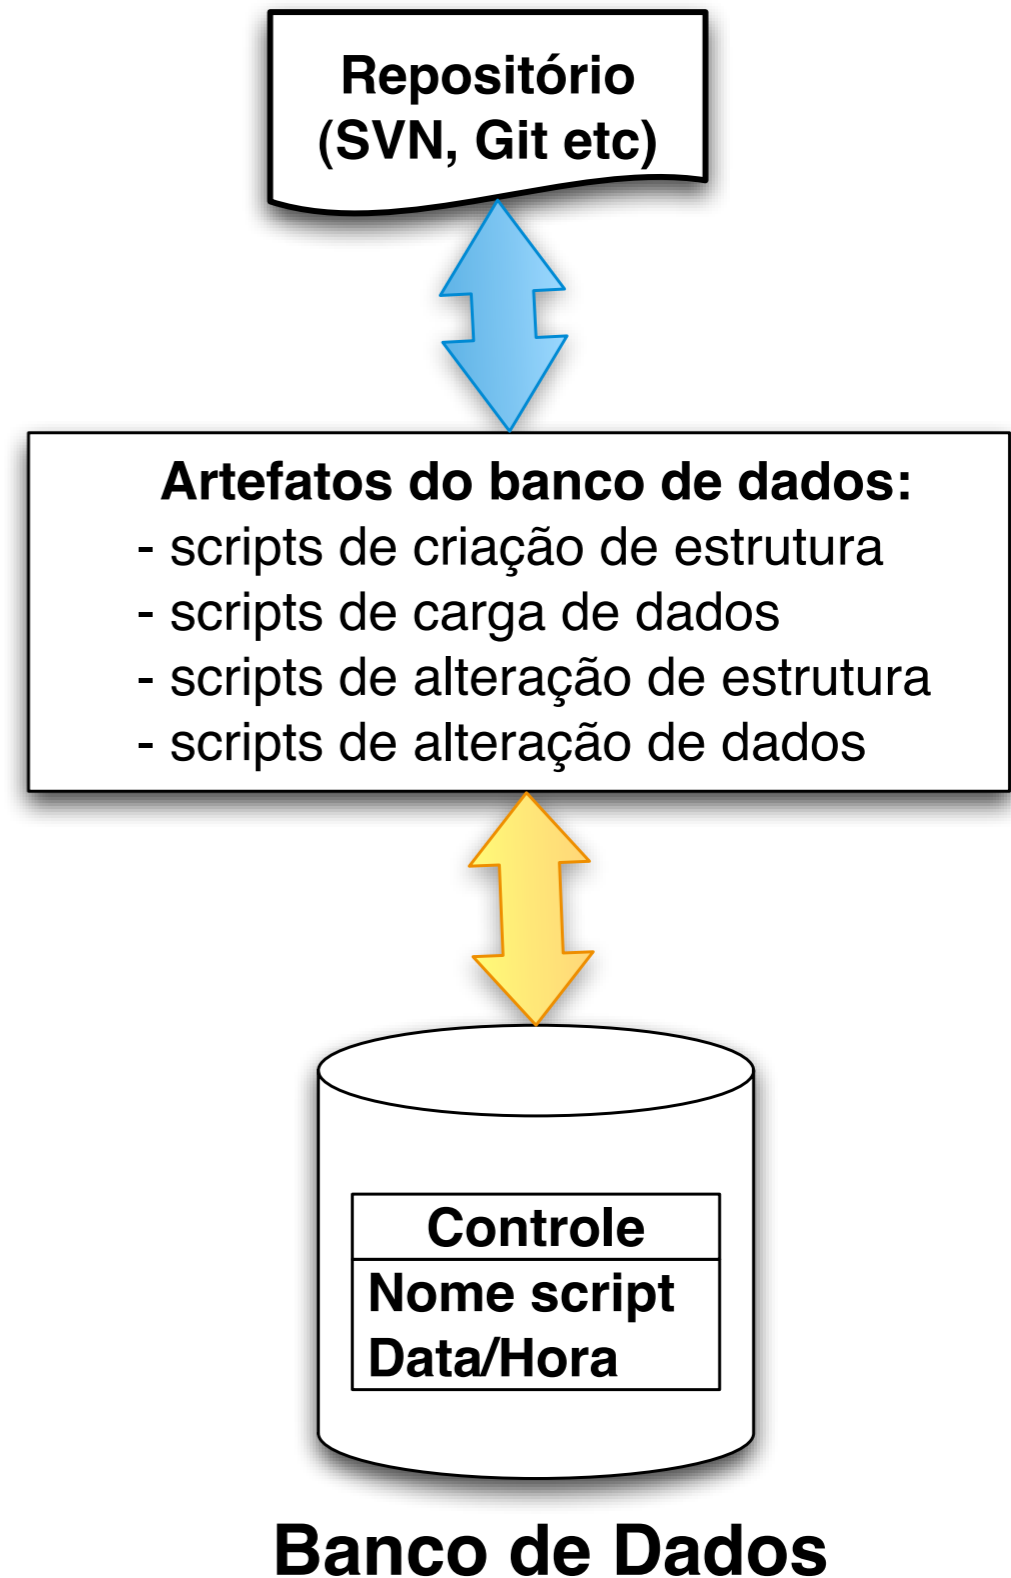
Repositório
(SVN, Git etc)

Artefatos do banco de dados:
- scripts de criação de estrutura
- scripts de carga de dados
- scripts de alteração de estrutura
- scripts de alteração de dados

| Controle |
|---|
| Nome script<br>Data/Hora |

Banco de Dados